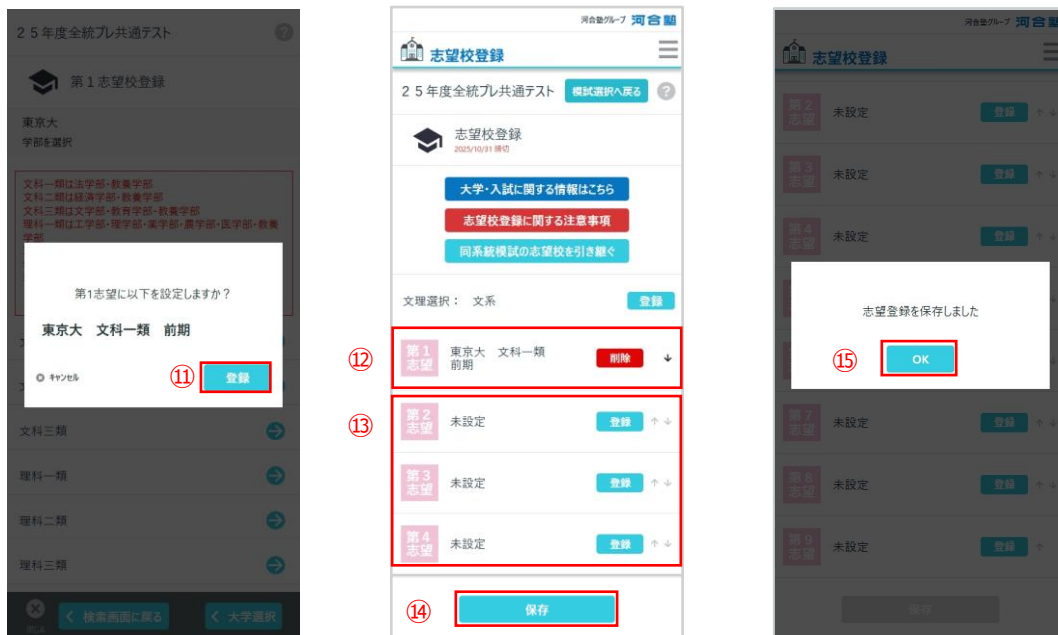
２５年度全統プレ共通テスト

第１志望校登録

東京大
学部を選択

文科一類は法学部･教養学部
文科二類は経済学部･教養学部
文科三類は文学部･教育学部･教養学部
理科一類は工学部･理学部･薬学部･農学部･医学部･教養学部

第1志望に以下を設定しますか？

東京大　文科一類　前期

キャンセル

⑪ 登録

文科三類

理科一類

理科二類

理科三類

閉じる　＜ 検索画面に戻る　＜ 大学選択

河合塾グループ 河合塾

志望校登録

２５年度全統プレ共通テスト　模試選択へ戻る

志望校登録
2025/10/31 締切

大学・入試に関する情報はこちら

志望校登録に関する注意事項

同系統模試の志望校を引き継ぐ

文理選択：　文系　登録

⑫ 第1志望　東京大　文科一類　前期　削除

⑬ 第2志望　未設定　登録

第3志望　未設定　登録

第4志望　未設定　登録

⑭ 保存

河合塾グループ 河合塾

志望校登録

第2志望　未設定　登録

第3志望　未設定　登録

第4志望　未設定　登録

志望登録を保存しました

⑮ OK

第7志望　未設定　登録

第8志望　未設定　登録

第9志望　未設定　登録

保存